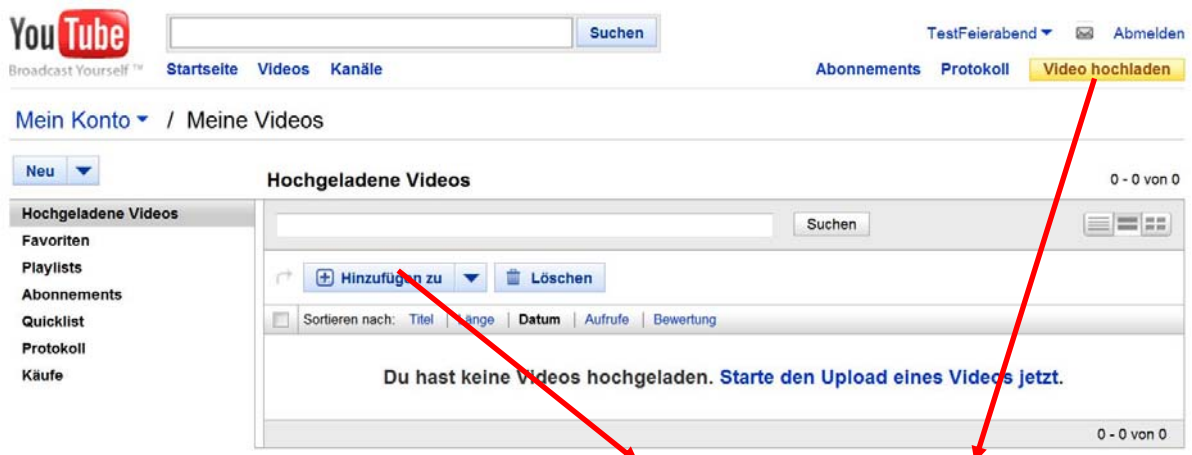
YouTube
Broadcast Yourself™

Suchen

TestFeierabend Abmelden

Startseite Videos Kanäle

Abonnements Protokoll Video hochladen

Mein Konto / Meine Videos

Neu

Hochgeladene Videos

0 - 0 von 0

Hochgeladene Videos
Favoriten
Playlists
Abonnements
Quicklist
Protokoll
Käufe

Suchen

Hinzufügen zu Löschen

Sortieren nach: Titel | Länge | Datum | Aufrufe | Bewertung

Du hast keine Videos hochgeladen. Starte den Upload eines Videos jetzt.

0 - 0 von 0